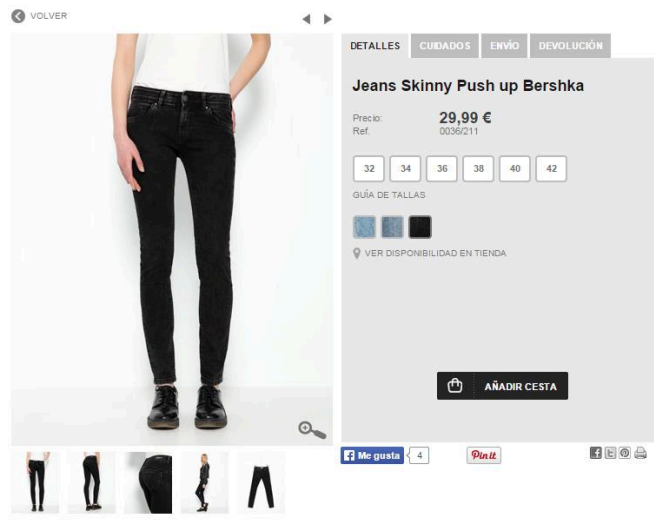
VOLVER

DETALLES CUIDADOS ENVÍO DEVOLUCIÓN

Jeans Skinny Push up Bershka

Precio: 29,99 €
Ref. 0036/211

32 34 36 38 40 42

GUÍA DE TALLAS

VER DISPONIBILIDAD EN TIENDA

AÑADIR CESTA

Me gusta 4

Pin it